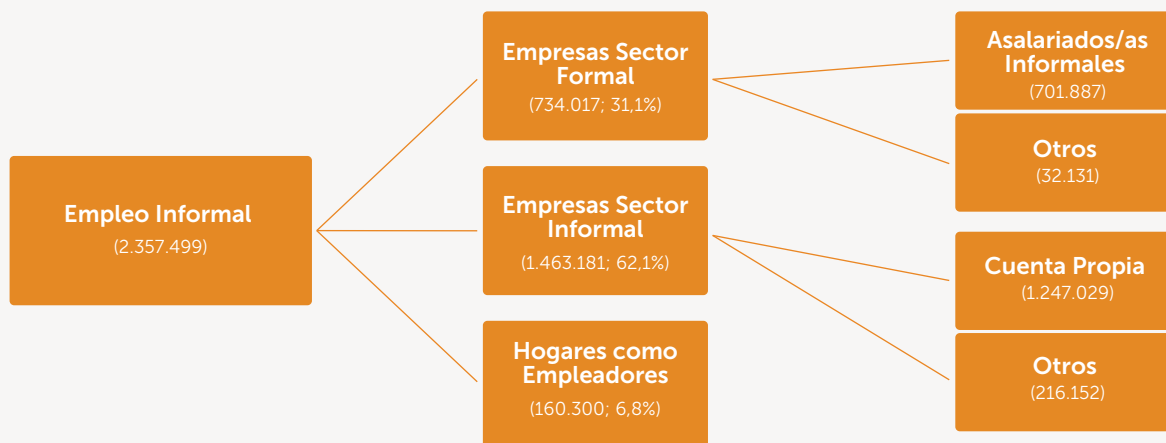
Empleo Informal
(2.357.499)

Empresas Sector Formal
(734.017; 31,1%)

Empresas Sector Informal
(1.463.181; 62,1%)

Hogares como Empleadores
(160.300; 6,8%)

Asalariados/as Informales
(701.887)

Otros
(32.131)

Cuenta Propia
(1.247.029)

Otros
(216.152)